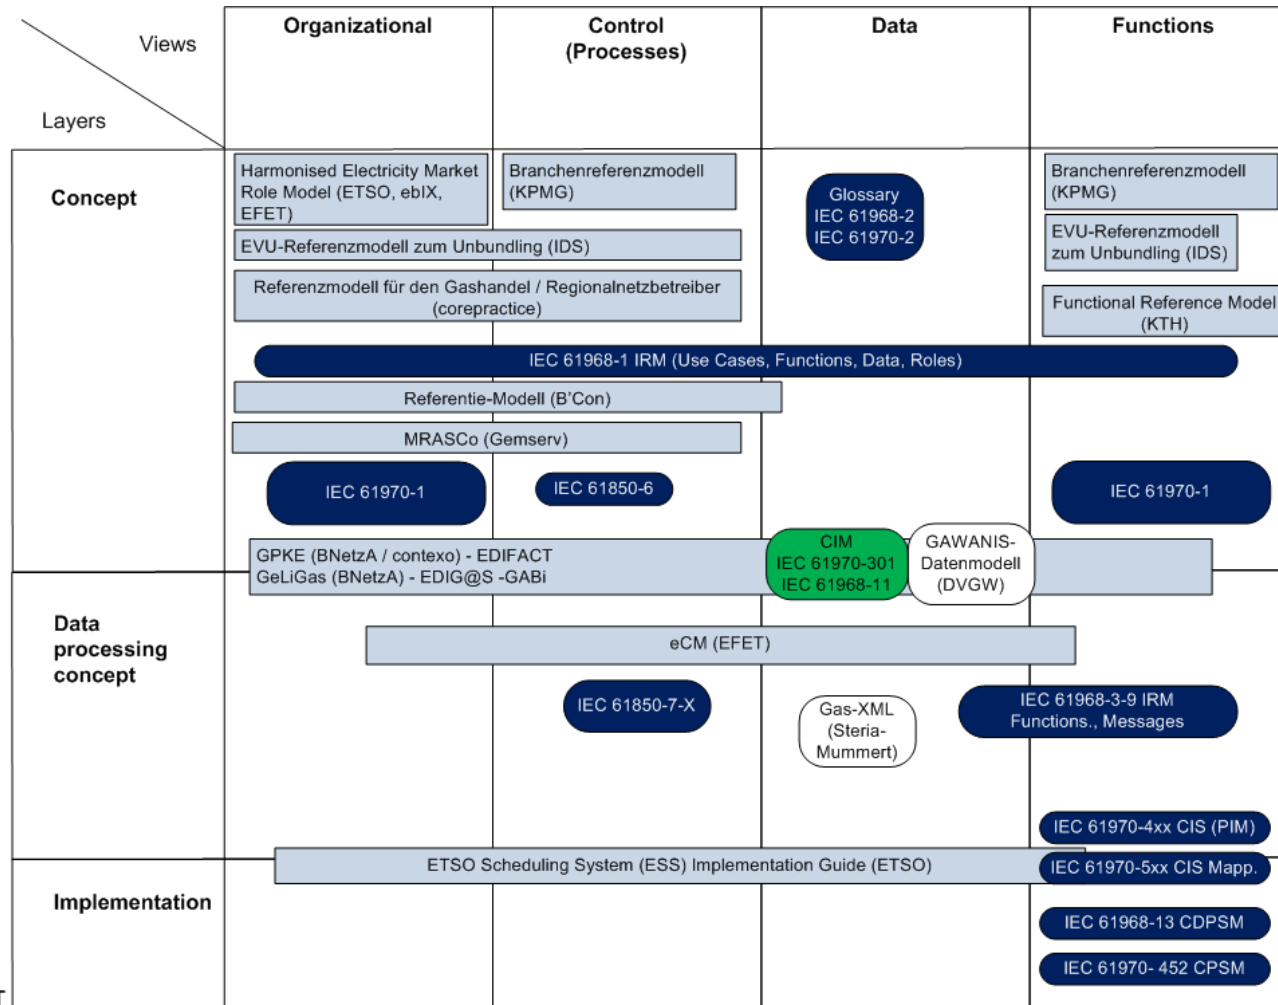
Views

Layers

Organizational

Control (Processes)

Data

Functions

Concept

Harmonised Electricity Market Role Model (ETSO, ebIX, EFET)

Branchenreferenzmodell (KPMG)

Glossary IEC 61968-2 IEC 61970-2

Branchenreferenzmodell (KPMG)

EVU-Referenzmodell zum Unbundling (IDS)

EVU-Referenzmodell zum Unbundling (IDS)

Referenzmodell für den Gashandel / Regionalnetzbetreiber (corepractice)

Functional Reference Model (KTH)

IEC 61968-1 IRM (Use Cases, Functions, Data, Roles)

Referentie-Modell (B'Con)

MRASCo (Gemserv)

IEC 61970-1

IEC 61850-6

IEC 61970-1

GPKE (BNetzA / contexo) - EDIFACT
GeLiGas (BNetzA) - EDIG@S -GABi

CIM IEC 61970-301 IEC 61968-11

GAWANIS-Datenmodell (DVGW)

Data processing concept

eCM (EFET)

IEC 61850-7-X

Gas-XML (Steria-Mummert)

IEC 61968-3-9 IRM Functions., Messages

IEC 61970-4xx CIS (PIM)

ETSO Scheduling System (ESS) Implementation Guide (ETSO)

IEC 61970-5xx CIS Mapp.

Implementation

IEC 61968-13 CDPSM

IEC 61970- 452 CPSM